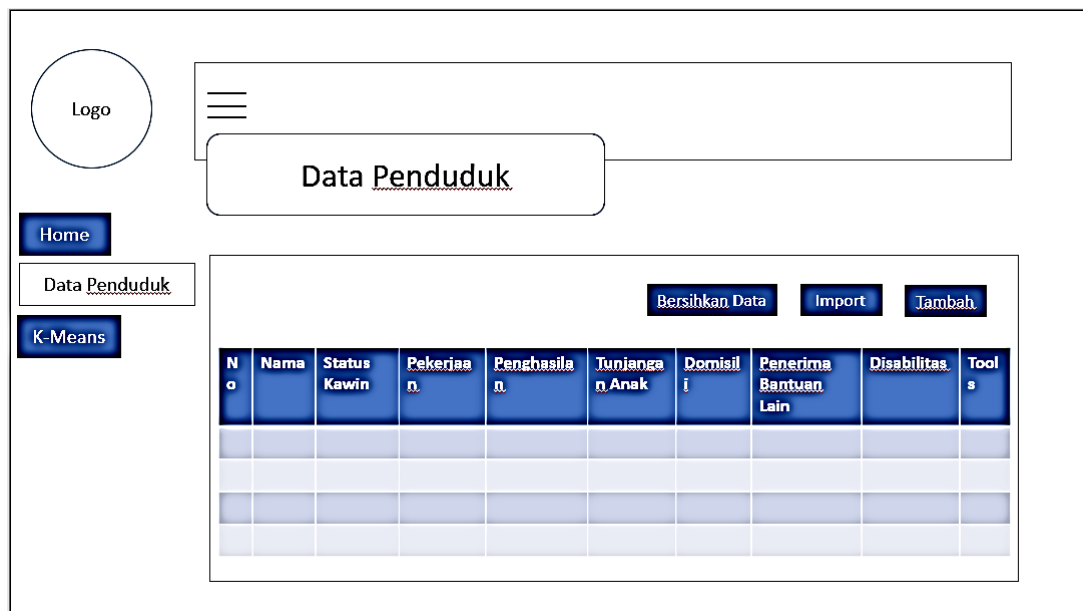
Logo

Data Penduduk

Home

Data Penduduk

K-Means

Bersihkan Data

Import

Tambah

| No | Nama | Status Kawin | Pekerjaan | Penghasilan | Tunjangan Anak | Domisili | Penerima Bantuan Lain | Disabilitas | Tools |
|---|---|---|---|---|---|---|---|---|---|
| | | | | | | | | | |
| | | | | | | | | | |
| | | | | | | | | | |
| | | | | | | | | | |